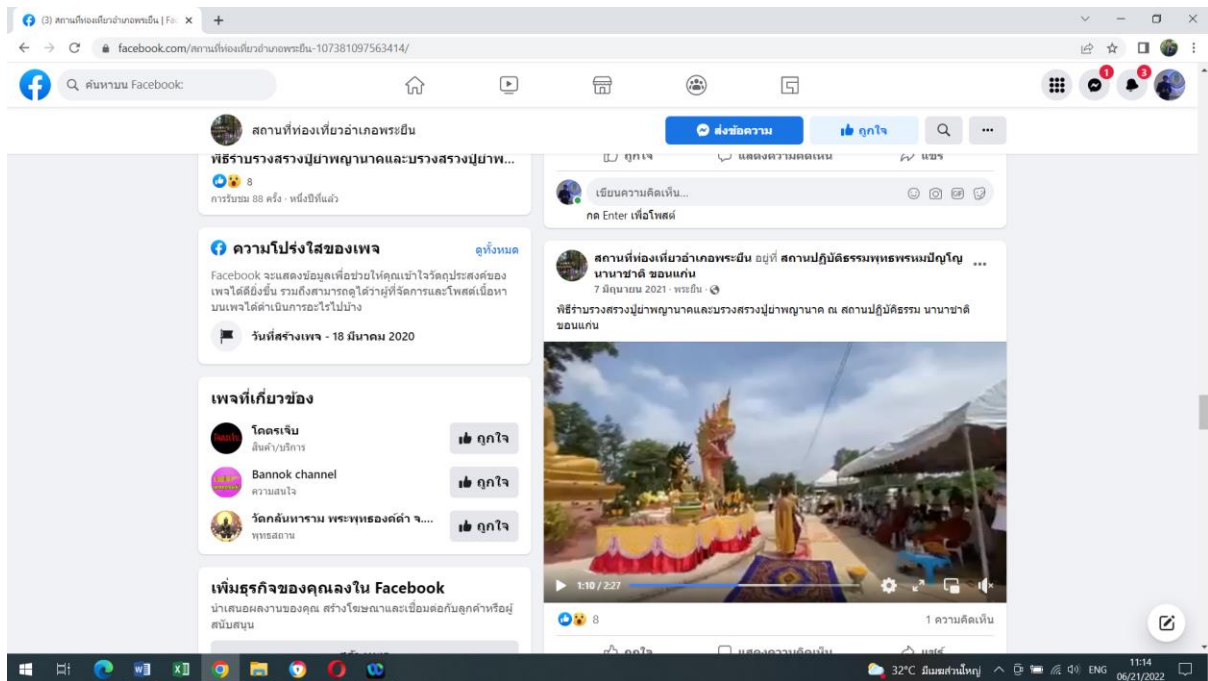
(3) สถานที่ท่องเที่ยวอำเภอพระยืน | Fa

facebook.com/สถานที่ท่องเที่ยวอำเภอพระยืน-107381097563414/

ค้นหาบน Facebook

สถานที่ท่องเที่ยวอำเภอพระยืน

ส่งข้อความ

ถูกใจ

พิธีรำบวงสรวงปู่ย่าพญานาคและบวงสรวงปู่ย่าพ...

8

การรับชม 88 ครั้ง · หนึ่งปีที่แล้ว

ถูกใจ แสดงความคิดเห็น แชร์

เขียนความคิดเห็น...

กด Enter เพื่อโพสต์

ความโปร่งใสของเพจ

ดูทั้งหมด

Facebook จะแสดงข้อมูลเพื่อช่วยให้คุณเข้าใจวัตถุประสงค์ของเพจได้ดียิ่งขึ้น รวมถึงสามารถดูได้ว่าผู้ที่จัดการและโพสต์เนื้อหาบนเพจได้ดำเนินการอะไรไปบ้าง

วันที่สร้างเพจ - 18 มีนาคม 2020

เพจที่เกี่ยวข้อง

โคตรเจ๊บ
สินค้า/บริการ
ถูกใจ

Bannok channel
ความสนใจ
ถูกใจ

วัดกลันทาราม พระพุทธองค์ดำ จ....
พุทธสถาน
ถูกใจ

เพิ่มธุรกิจของคุณลงใน Facebook

นำเสนอผลงานของคุณ สร้างโฆษณาและเชื่อมต่อกับลูกค้าหรือผู้สนับสนุน

สถานที่ท่องเที่ยวอำเภอพระยืน อยู่ที่ สถานปฏิบัติธรรมพุทธพรหมปัญโญ นานาชาติ ขอนแก่น

7 มิถุนายน 2021 · พระยืน ·

พิธีรำบวงสรวงปู่ย่าพญานาคและบวงสรวงปู่ย่าพญานาค ณ สถานปฏิบัติธรรม นานาชาติ ขอนแก่น

1:10 / 2:27

8

1 ความคิดเห็น

ถูกใจ แสดงความคิดเห็น แชร์

32°C มีเมฆส่วนใหญ่ ENG 11:14 06/21/2022